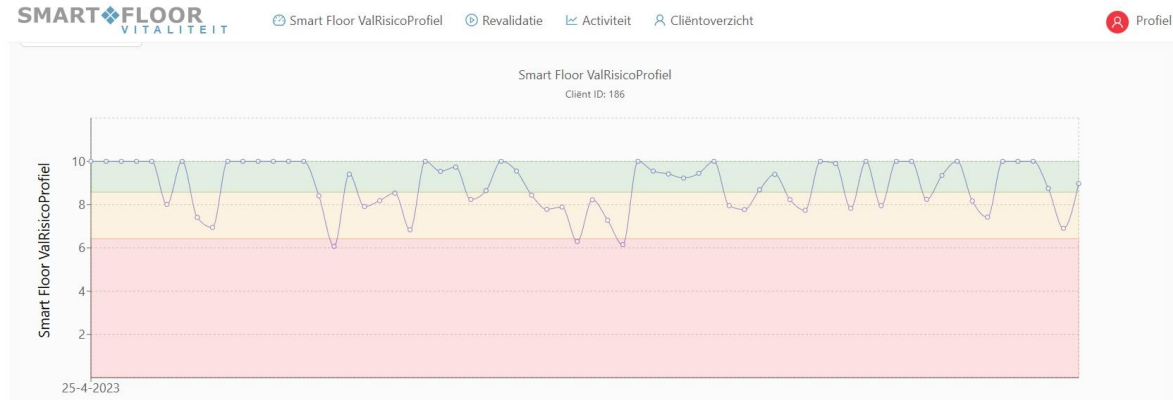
SMART FLOOR VITALITEIT

Smart Floor ValRisicoProfiel   Revalidatie   Activiteit   Cliëntoverzicht   Profiel

Smart Floor ValRisicoProfiel
Cliënt ID: 186

Smart Floor ValRisicoProfiel

10
8
6
4
2

25-4-2023